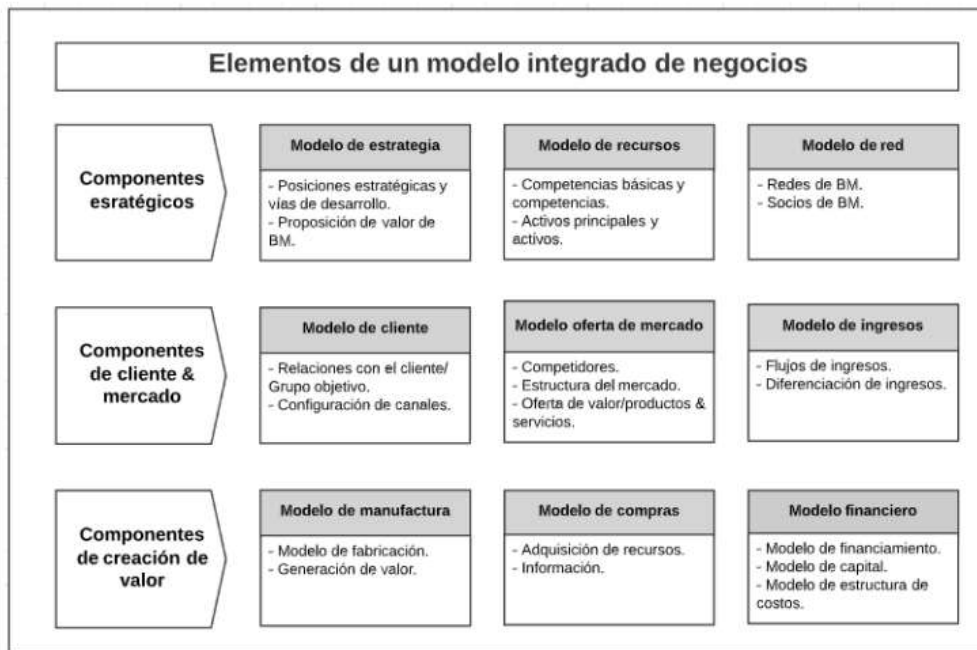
Elementos de un modelo integrado de negocios

Componentes esratégicos

Modelo de estrategia

- Posiciones estratégicas y vías de desarrollo.
- Proposición de valor de BM.

Modelo de recursos

- Competencias básicas y competencias.
- Activos principales y activos.

Modelo de red

- Redes de BM.
- Socios de BM.

Componentes de cliente & mercado

Modelo de cliente

- Relaciones con el cliente/ Grupo objetivo.
- Configuración de canales.

Modelo oferta de mercado

- Competidores.
- Estructura del mercado.
- Oferta de valor/productos & servicios.

Modelo de ingresos

- Flujos de ingresos.
- Diferenciación de ingresos.

Componentes de creación de valor

Modelo de manufactura

- Modelo de fabricación.
- Generación de valor.

Modelo de compras

- Adquisición de recursos.
- Información.

Modelo financiero

- Modelo de financiamiento.
- Modelo de capital.
- Modelo de estructura de costos.